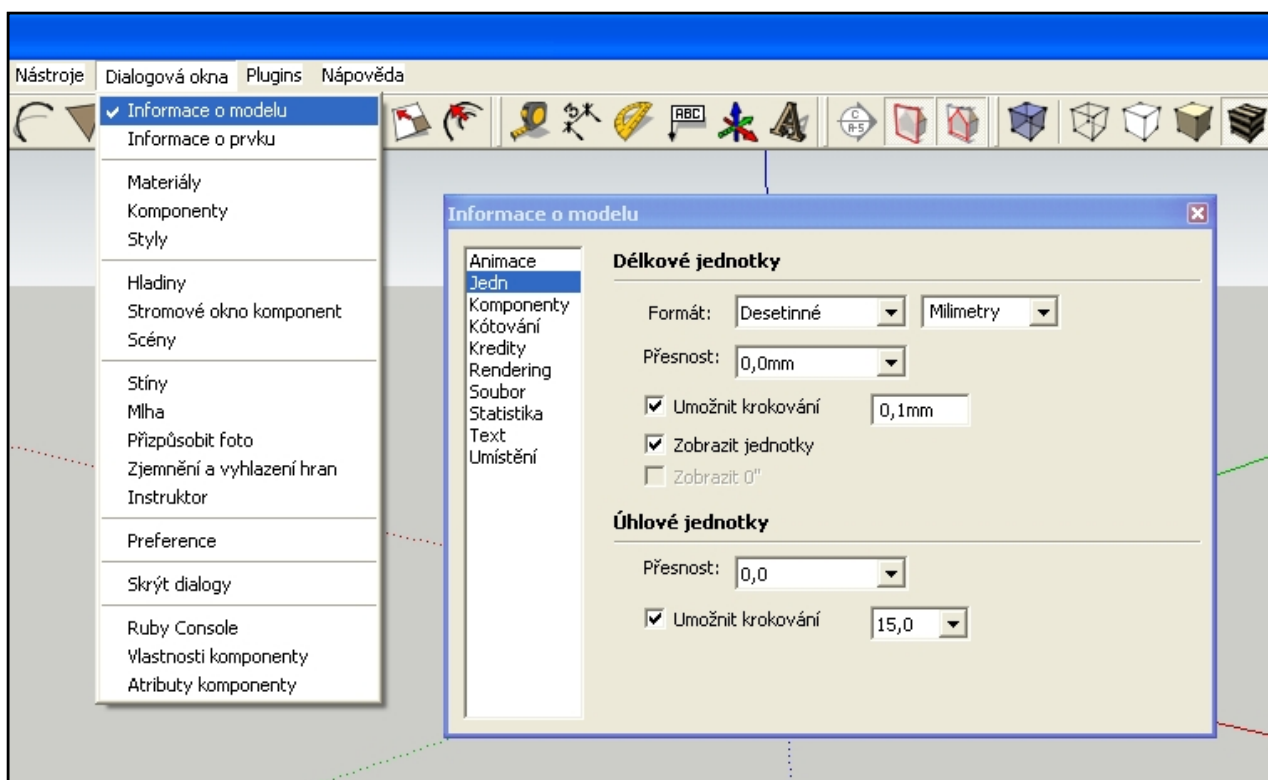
Nástroje Dialogová okna Plugins Nápověda

✓ Informace o modelu
Informace o prvku

Materiály
Komponenty
Styly

Hladiny
Stromové okno komponent
Scény

Stíny
Mlha
Přizpůsobit foto
Zjemnění a vyhlazení hran
Instruktor

Preference

Skrýt dialogy

Ruby Console
Vlastnosti komponenty
Atributy komponenty

ABC

Informace o modelu

Animace
Jedn
Komponenty
Kótování
Kredity
Rendering
Soubor
Statistika
Text
Umístění

Délkové jednotky

Formát: Desetinné Milimetry

Přesnost: 0,0mm

☑ Umožnit krokování 0,1mm

☑ Zobrazit jednotky

☐ Zobrazit 0"

Úhlové jednotky

Přesnost: 0,0

☑ Umožnit krokování 15,0